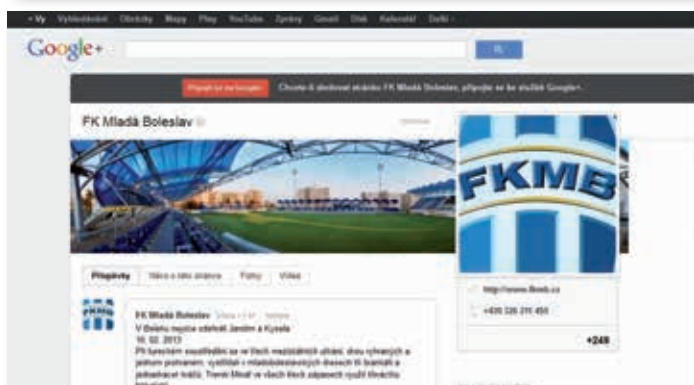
+Vy Vyhledávání Obrázky Mapy Play YouTube Zprávy Gmail Disk Kalendář Další

Google+

Chcete-li sledovat stránku FK Mladá Boleslav, připojte se ke službě Google+.

FK Mladá Boleslav

Příspěvky Něco o této stránce Fotky Videa

FK Mladá Boleslav

V Bělehu nejvíce odehráli Janám a Kysela
16. 02. 2013
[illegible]

FKMB

http://www.fkmb.cz

+420 326 311 450

+249